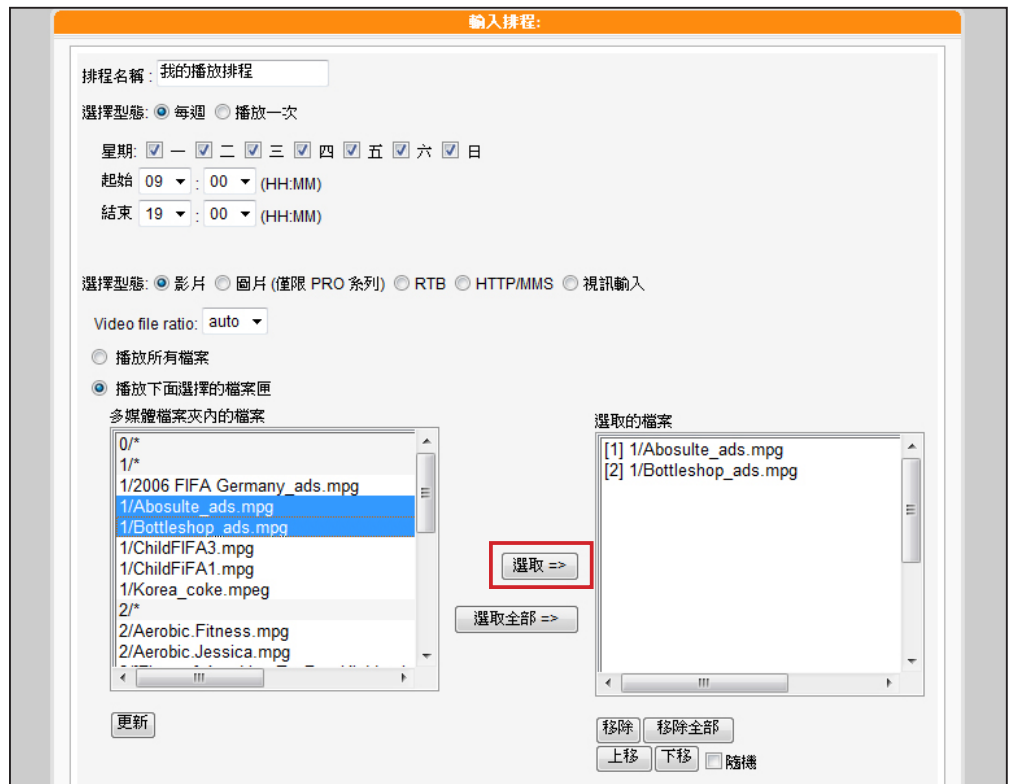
輸入排程:

排程名稱: 我的播放排程

選擇型態: 每週 播放一次

星期: 一 二 三 四 五 六 日
起始 09 : 00 (HH:MM)
結束 19 : 00 (HH:MM)

選擇型態: 影片 圖片 (僅限 PRO 系列) RTB HTTP/MMS 視訊輸入

Video file ratio: auto

播放所有檔案

播放下面選擇的檔案匣

多媒體檔案夾內的檔案
0/*
1/*
1/2006 FIFA Germany_ads.mpg
1/Abosulte_ads.mpg
1/Bottleshop_ads.mpg
1/ChildFIFA3.mpg
1/ChildFiFA1.mpg
1/Korea_coke.mpeg
2/*
2/Aerobic.Fitness.mpg
2/Aerobic.Jessica.mpg
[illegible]

選取 =>

選取全部 =>

選取的檔案
[1] 1/Abosulte_ads.mpg
[2] 1/Bottleshop_ads.mpg

更新

移除 移除全部

上移 下移 隨機